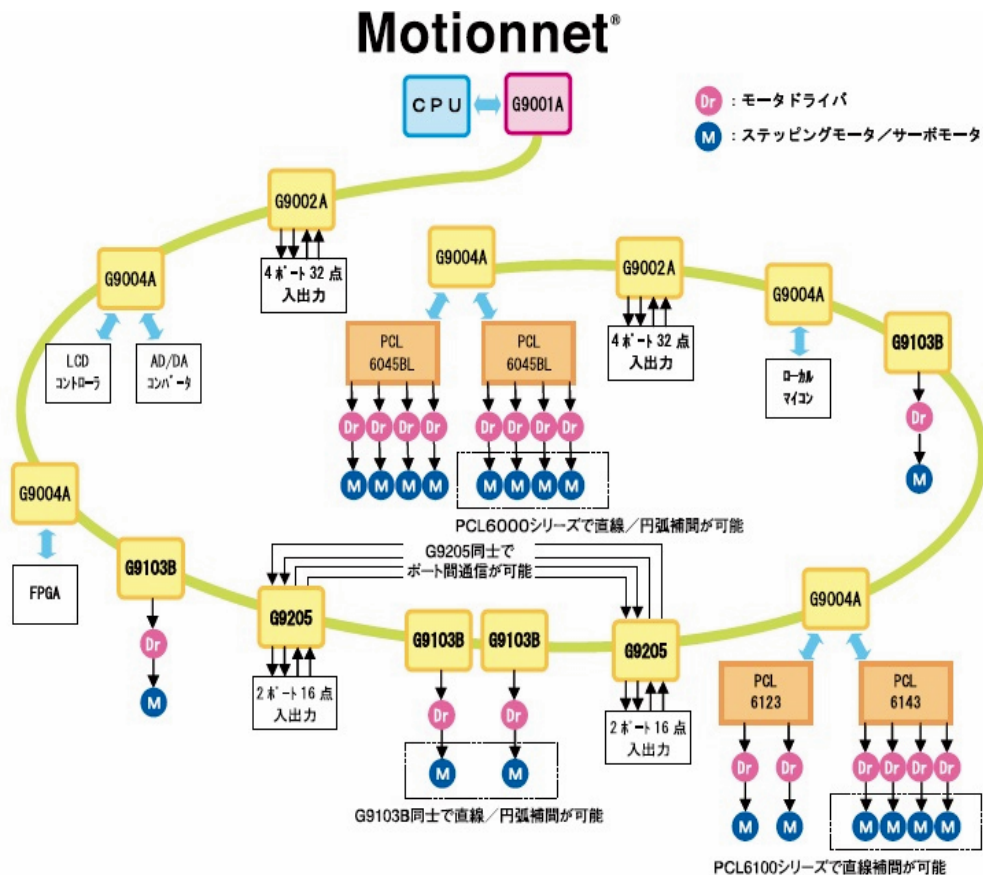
Motionnet®

CPU
G9001A

Dr ：モータドライバ
M ：ステッピングモータ／サーボモータ

G9002A
4ポート32点
入出力

G9004A
LCD
コントローラ
AD/DA
コンバータ

G9004A
PCL
6045BL
PCL
6045BL
Dr Dr Dr Dr
M M M M
Dr Dr Dr Dr
M M M M
PCL6000シリーズで直線／円弧補間が可能

G9002A
4ポート32点
入出力

G9004A
ローカル
マイコン

G9103B
Dr
M

G9004A
FPGA

G9103B
Dr
M

G9205同士で
ポート間通信が可能

G9205
2ポート16点
入出力

G9103B
Dr
M
G9103B
Dr
M
G9103B同士で直線／円弧補間が可能

G9205
2ポート16点
入出力

G9004A
PCL
6123
Dr Dr
M M
PCL
6143
Dr Dr Dr Dr
M M M M
PCL6100シリーズで直線補間が可能